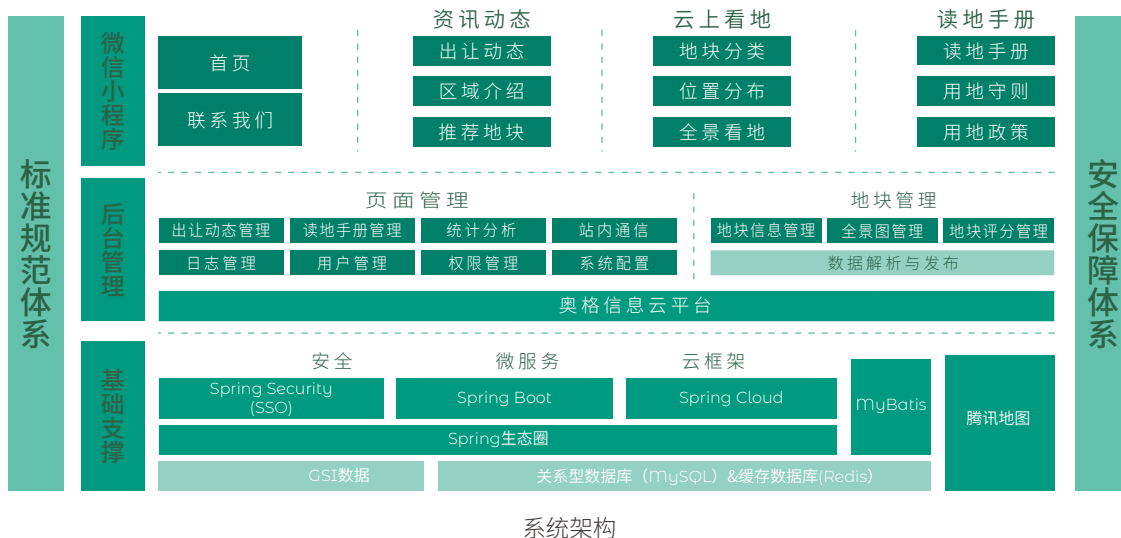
标准规范体系

微信小程序

首页

联系我们

资讯动态

出让动态

区域介绍

推荐地块

云上看地

地块分类

位置分布

全景看地

读地手册

读地手册

用地守则

用地政策

后台管理

页面管理

出让动态管理

读地手册管理

统计分析

站内通信

日志管理

用户管理

权限管理

系统配置

地块管理

地块信息管理

全景图管理

地块评分管理

数据解析与发布

奥格信息云平台

基础支撑

安全

Spring Security (SSO)

微服务

Spring Boot

云框架

Spring Cloud

MyBatis

腾讯地图

Spring生态圈

GSI数据

关系型数据库（MySQL）&缓存数据库(Redis)

安全保障体系

系统架构